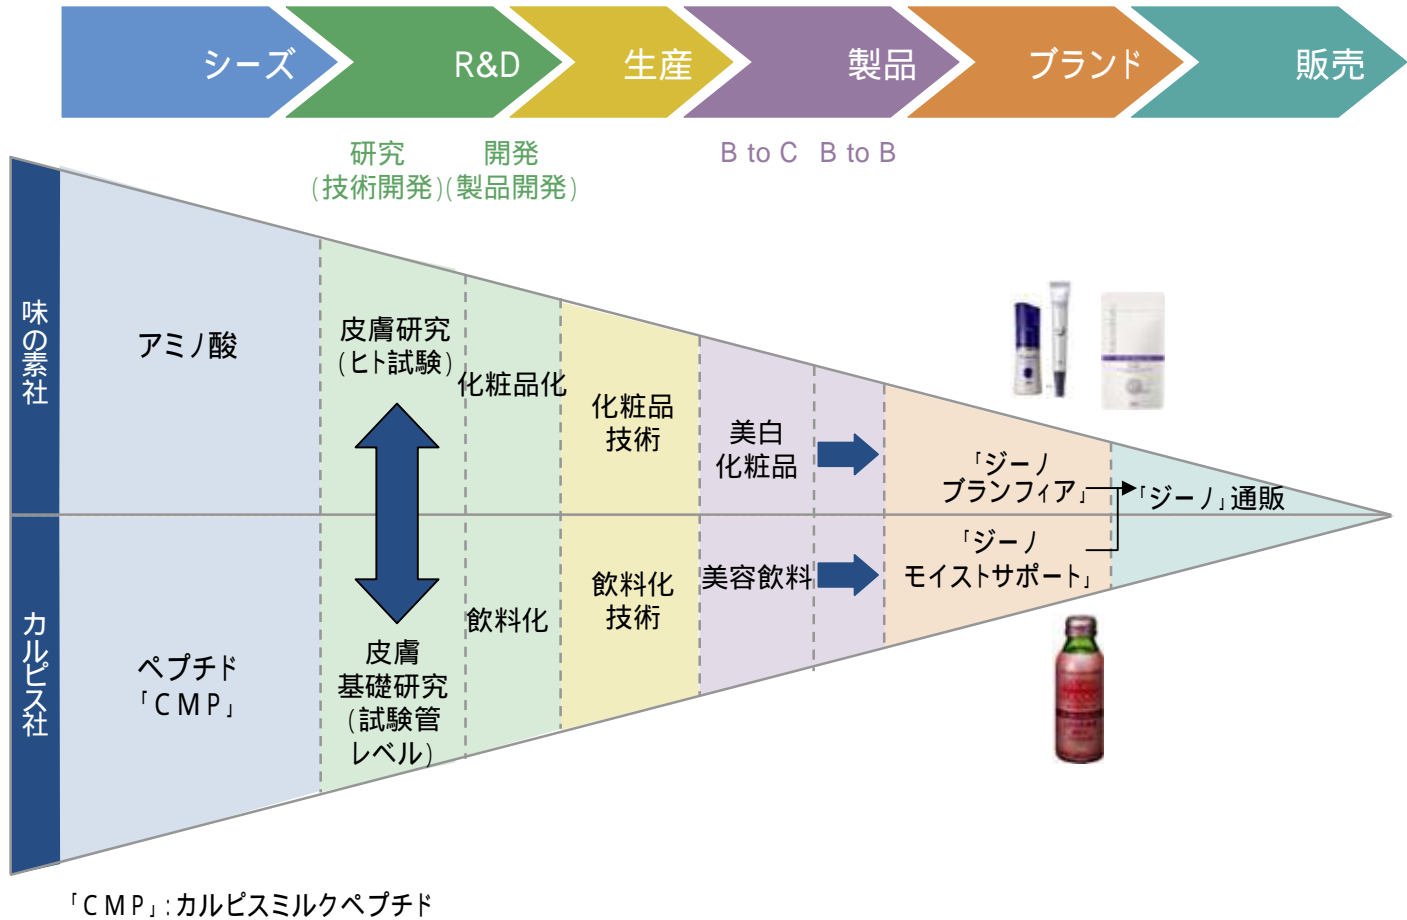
シーズ　R&D　生産　製品　ブランド　販売

研究（技術開発）　開発（製品開発）

B to C　B to B

味の素社

アミノ酸

皮膚研究（ヒト試験）

化粧品化

化粧品技術

美白化粧品

「ジーノ ブランフィア」

「ジーノ」通販

カルピス社

ペプチド「CMP」

皮膚基礎研究（試験管レベル）

飲料化

飲料化技術

美容飲料

「ジーノ モイストサポート」

「CMP」：カルピスミルクペプチド